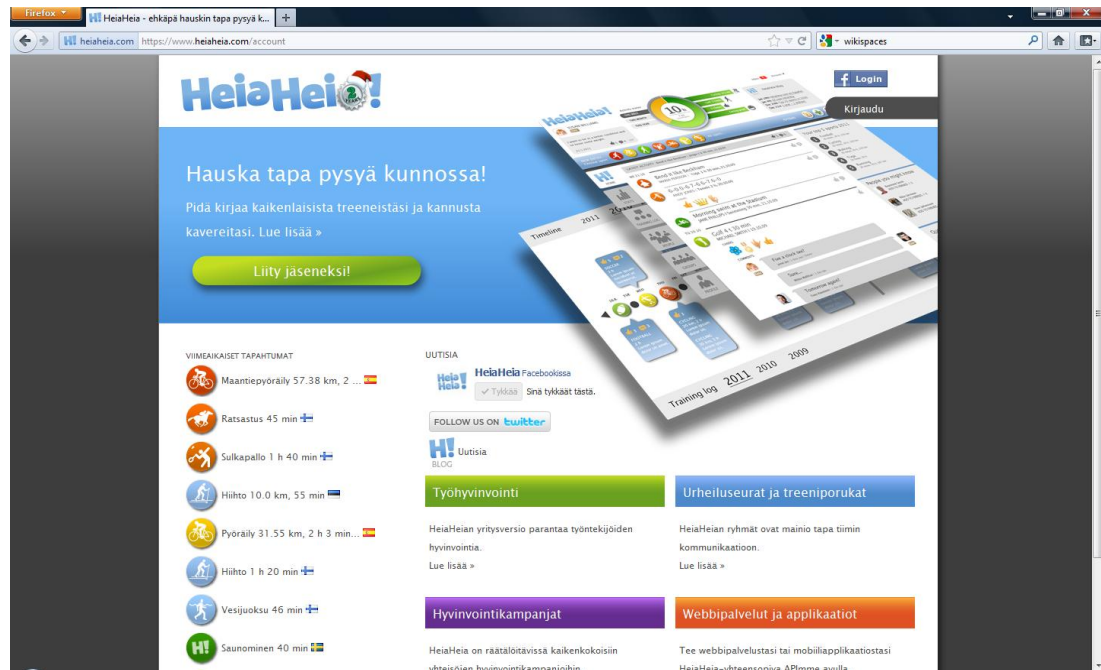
Firefox
HeiaHeia - ehkäpä hauskin tapa pysyä k...
heiaheia.com https://www.heiaheia.com/account
wikispaces

HeiaHeia!

Login
Kirjaudu

Hauska tapa pysyä kunnossa!

Pidä kirjaa kaikenlaisista treeneistäsi ja kannusta kavereitasi. Lue lisää »

Liity jäseneksi!

Timeline 2011
Training log 2011 2010 2009

VIIMEAIKAISET TAPAHTUMAT
Maantiepyöräily 57.38 km, 2 ...
Ratsastus 45 min
Sulkapallo 1 h 40 min
Hiihto 10.0 km, 55 min
Pyöräily 31.55 km, 2 h 3 min...
Hiihto 1 h 20 min
Vesijuoksu 46 min
Saunominen 40 min

UUTISIA
HeiaHeia Facebookissa
Tykkää Sinä tykkäät tästä.
FOLLOW US ON twitter
H! BLOG Uutisia

Työhyvinvointi
HeiaHeian yritysversio parantaa työntekijöiden hyvinvointia.
Lue lisää »

Urheiluseurat ja treeniporukat
HeiaHeian ryhmät ovat mainio tapa tiimin kommunikaatioon.
Lue lisää »

Hyvinvointikampanjat
HeiaHeia on räätälöitävissä kaikenkokoisiin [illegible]

Webbipalvelut ja applikaatiot
Tee webbipalvelustasi tai mobiiliapplikaatiostasi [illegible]